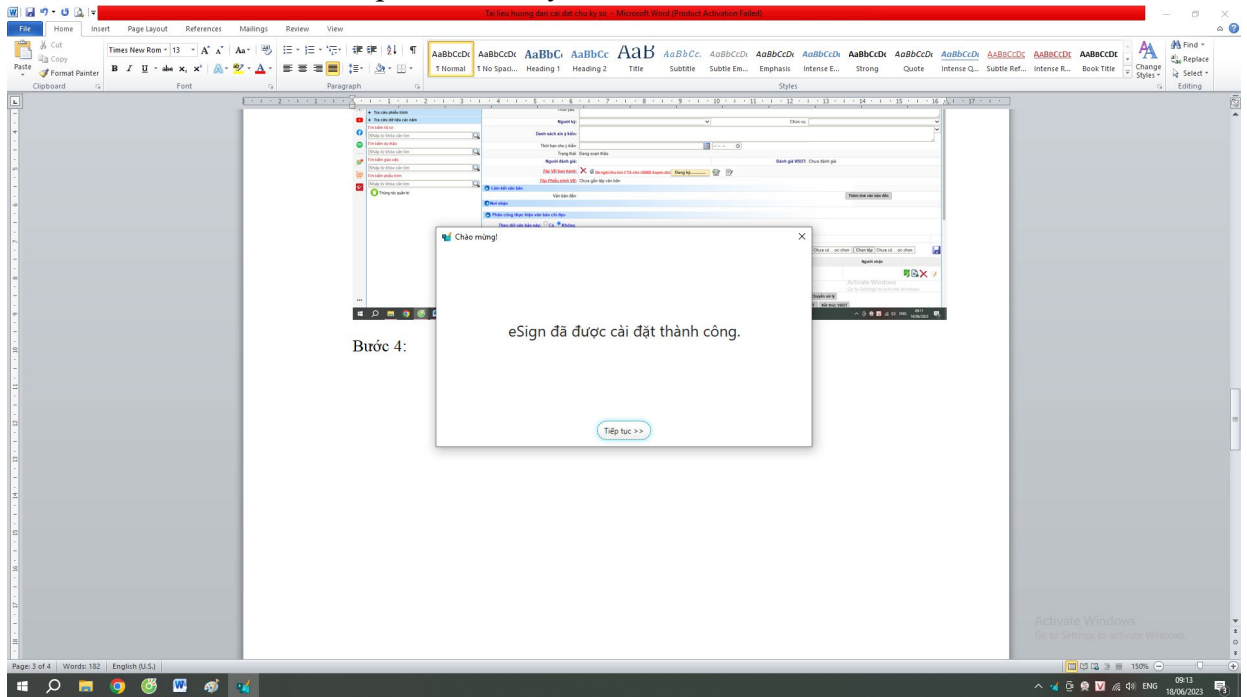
Tai lieu huong dan cai dat chu ky so - Microsoft Word (Product Activation Failed)

File Home Insert Page Layout References Mailings Review View

Cut Copy Format Painter Paste Clipboard

Times New Rom 13 Font

Paragraph

AaBbCcDc ¶ Normal | AaBbCcDc ¶ No Spaci... | AaBbC Heading 1 | AaBbCc Heading 2 | AaB Title | AaBbCc. Subtitle | AaBbCcDi Subtle Em... | AaBbCcDi Emphasis | AaBbCcDi Intense E... | AaBbCcDi Strong | AaBbCcDi Quote | AaBbCcDi Intense Q... | AaBbCcDi Subtle Ref... | AaBbCcDi Intense R... | AaBbCcDi Book Title

Change Styles

Styles

Find Replace Select Editing

Người ký:
Danh sách xin ý kiến:
Thời hạn cho ý kiến:
Trạng thái: Đang soạn thảo
Người đánh giá:
Đánh giá VBĐT: Chưa đánh giá
Tệp VB ban hành:
Tệp Phiếu trình VB: Chưa gắn tệp văn bản
Liên kết văn bản
Văn bản đến:
Nơi nhận
Phân công thực hiện văn bản chỉ đạo
Theo dõi văn bản này: Có Không

Chào mừng!

eSign đã được cài đặt thành công.

Tiếp tục >>

Bước 4:

Activate Windows
Go to Settings to activate Windows.

Page: 3 of 4 | Words: 182 | English (U.S.)

150%

ENG 09:13 18/06/2023